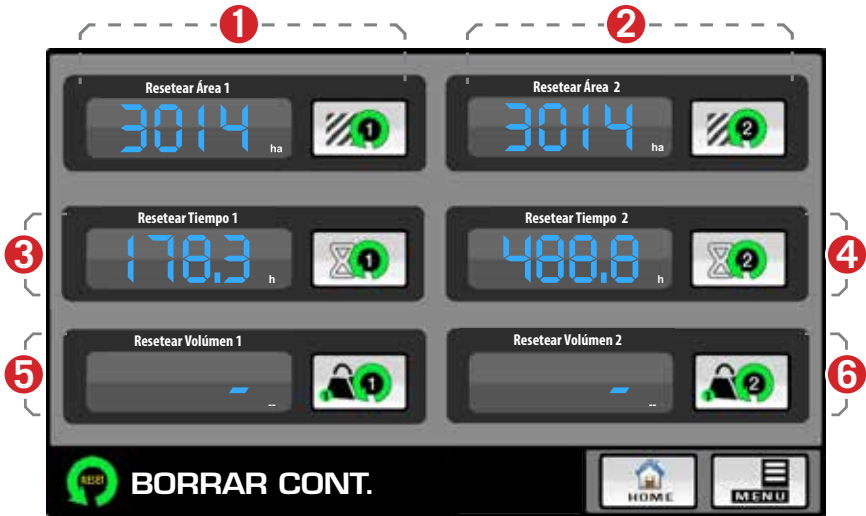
1

2

Resetear Área 1

3014 ha

1

Resetear Área 2

3014 ha

2

3

Resetear Tiempo 1

178.3 h

1

Resetear Tiempo 2

488.8 h

2

4

5

Resetear Volúmen 1

- --

1

Resetear Volúmen 2

- --

2

6

BORRAR CONT.

HOME

MENU